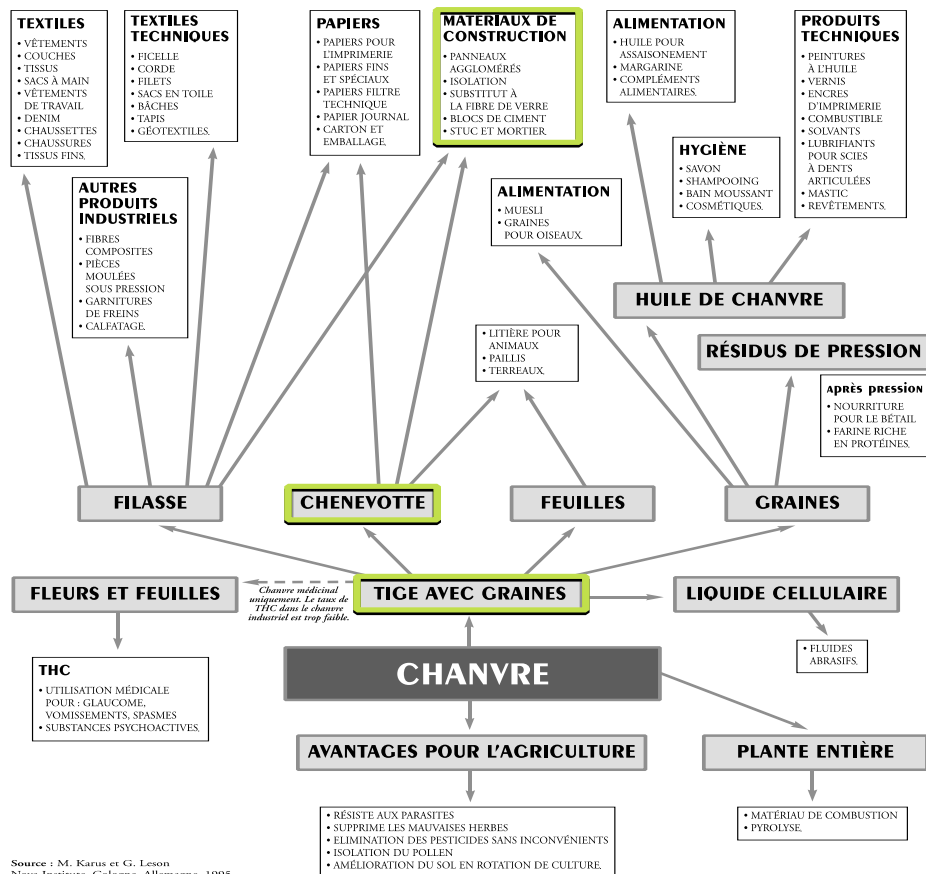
TEXTILES
• VÊTEMENTS
• COUCHES
• TISSUS
• SACS À MAIN
• VÊTEMENTS DE TRAVAIL
• DENIM
• CHAUSSETTES
• CHAUSSURES
• TISSUS FINS.

TEXTILES TECHNIQUES
• FICELLE
• CORDE
• FILETS
• SACS EN TOILE
• BÂCHES
• TAPIS
• GÉOTEXTILES.

PAPIERS
• PAPIERS POUR L'IMPRIMERIE
• PAPIERS FINS ET SPÉCIAUX
• PAPIERS FILTRE TECHNIQUE
• PAPIER JOURNAL
• CARTON ET EMBALLAGE.

MATÉRIAUX DE CONSTRUCTION
• PANNEAUX AGGLOMÉRÉS
• ISOLATION
• SUBSTITUT À LA FIBRE DE VERRE
• BLOCS DE CIMENT
• STUC ET MORTIER.

ALIMENTATION
• HUILE POUR ASSAISONEMENT
• MARGARINE
• COMPLÉMENTS ALIMENTAIRES.

PRODUITS TECHNIQUES
• PEINTURES À L'HUILE
• VERNIS
• ENCRES D'IMPRIMERIE
• COMBUSTIBLE
• SOLVANTS
• LUBRIFIANTS POUR SCIES À DENTS ARTICULÉES
• MASTIC
• REVÊTEMENTS.

HYGIÈNE
• SAVON
• SHAMPOOING
• BAIN MOUSSANT
• COSMÉTIQUES.

AUTRES PRODUITS INDUSTRIELS
• FIBRES COMPOSITES
• PIÈCES MOULÉES SOUS PRESSION
• GARNITURES DE FREINS
• CALFATAGE.

ALIMENTATION
• MUESLI
• GRAINES POUR OISEAUX.

HUILE DE CHANVRE

RÉSIDUS DE PRESSION

• LITIÈRE POUR ANIMAUX
• PAILLIS
• TERREAUX.

après pression
• NOURRITURE POUR LE BÉTAIL
• FARINE RICHE EN PROTÉINES.

FILASSE

CHENEVOTTE

FEUILLES

GRAINES

FLEURS ET FEUILLES

Chanvre médicinal uniquement. Le taux de THC dans le chanvre industriel est trop faible.

TIGE AVEC GRAINES

LIQUIDE CELLULAIRE

• FLUIDES ABRASIFS.

THC
• UTILISATION MÉDICALE POUR : GLAUCOME, VOMISSEMENTS, SPASMES
• SUBSTANCES PSYCHOACTIVES.

CHANVRE

AVANTAGES POUR L'AGRICULTURE

PLANTE ENTIÈRE

• RÉSISTE AUX PARASITES
• SUPPRIME LES MAUVAISES HERBES
• ELIMINATION DES PESTICIDES SANS INCONVÉNIENTS
• ISOLATION DU POLLEN
• AMÉLIORATION DU SOL EN ROTATION DE CULTURE.

• MATÉRIAU DE COMBUSTION
• PYROLYSE.

Source : M. Karus et G. Leson
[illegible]